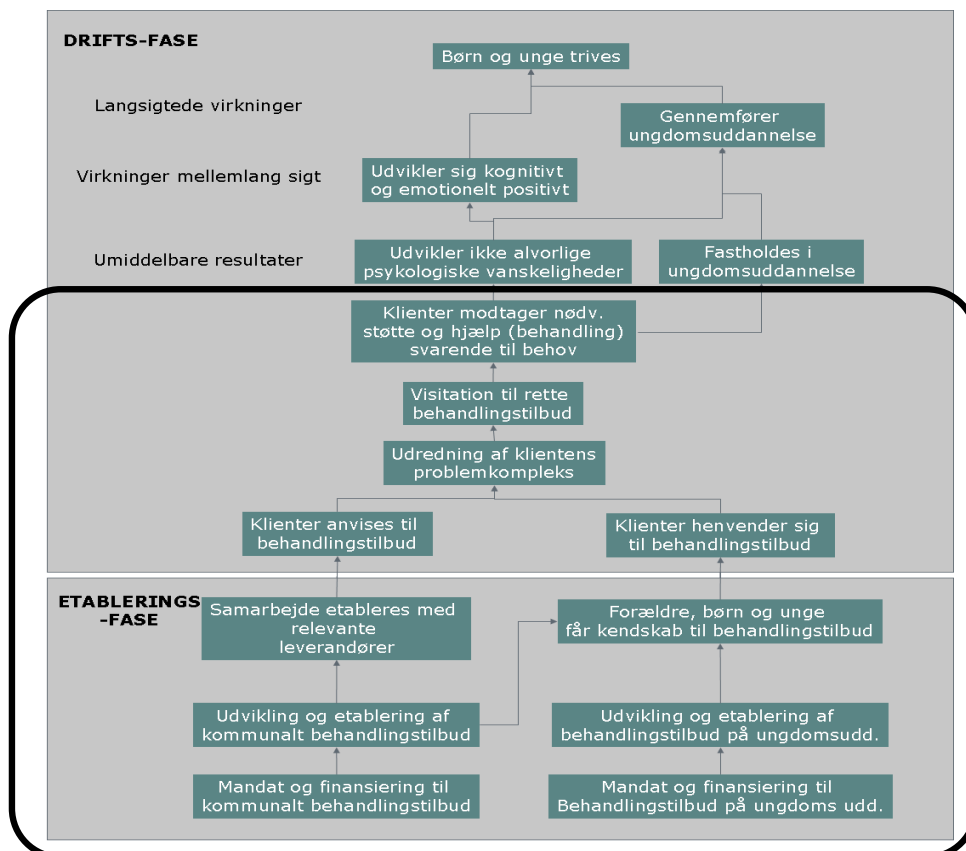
DRIFTS-FASE

Børn og unge trives

Langsigtede virkninger

Gennemfører ungdomsuddannelse

Virkninger mellemlang sigt

Udvikler sig kognitivt og emotionelt positivt

Umiddelbare resultater

Udvikler ikke alvorlige psykologiske vanskeligheder

Fastholdes i ungdomsuddannelse

Klienter modtager nødv. støtte og hjælp (behandling) svarende til behov

Visitation til rette behandlingstilbud

Udredning af klientens problemkompleks

Klienter anvises til behandlingstilbud

Klienter henvender sig til behandlingstilbud

ETABLERINGS -FASE

Samarbejde etableres med relevante leverandører

Forældre, børn og unge får kendskab til behandlingstilbud

Udvikling og etablering af kommunalt behandlingstilbud

Udvikling og etablering af behandlingstilbud på ungdomsudd.

Mandat og finansiering til kommunalt behandlingstilbud

Mandat og finansiering til Behandlingstilbud på ungdoms udd.